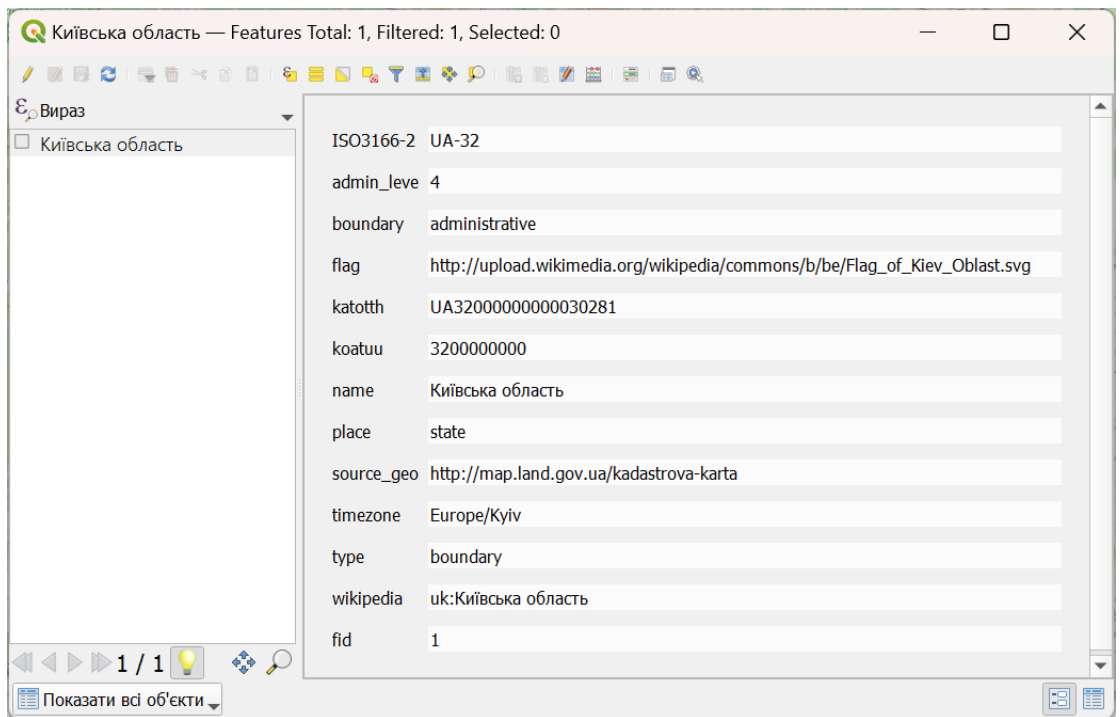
Київська область — Features Total: 1, Filtered: 1, Selected: 0

Вираз

Київська область

| | |
|---|---|
| ISO3166-2 | UA-32 |
| admin_leve | 4 |
| boundary | administrative |
| flag | http://upload.wikimedia.org/wikipedia/commons/b/be/Flag_of_Kiev_Oblast.svg |
| katotth | UA32000000000030281 |
| koatuu | 3200000000 |
| name | Київська область |
| place | state |
| source_geo | http://map.land.gov.ua/kadastrova-karta |
| timezone | Europe/Kyiv |
| type | boundary |
| wikipedia | uk:Київська область |
| fid | 1 |

1 / 1

Показати всі об'єкти